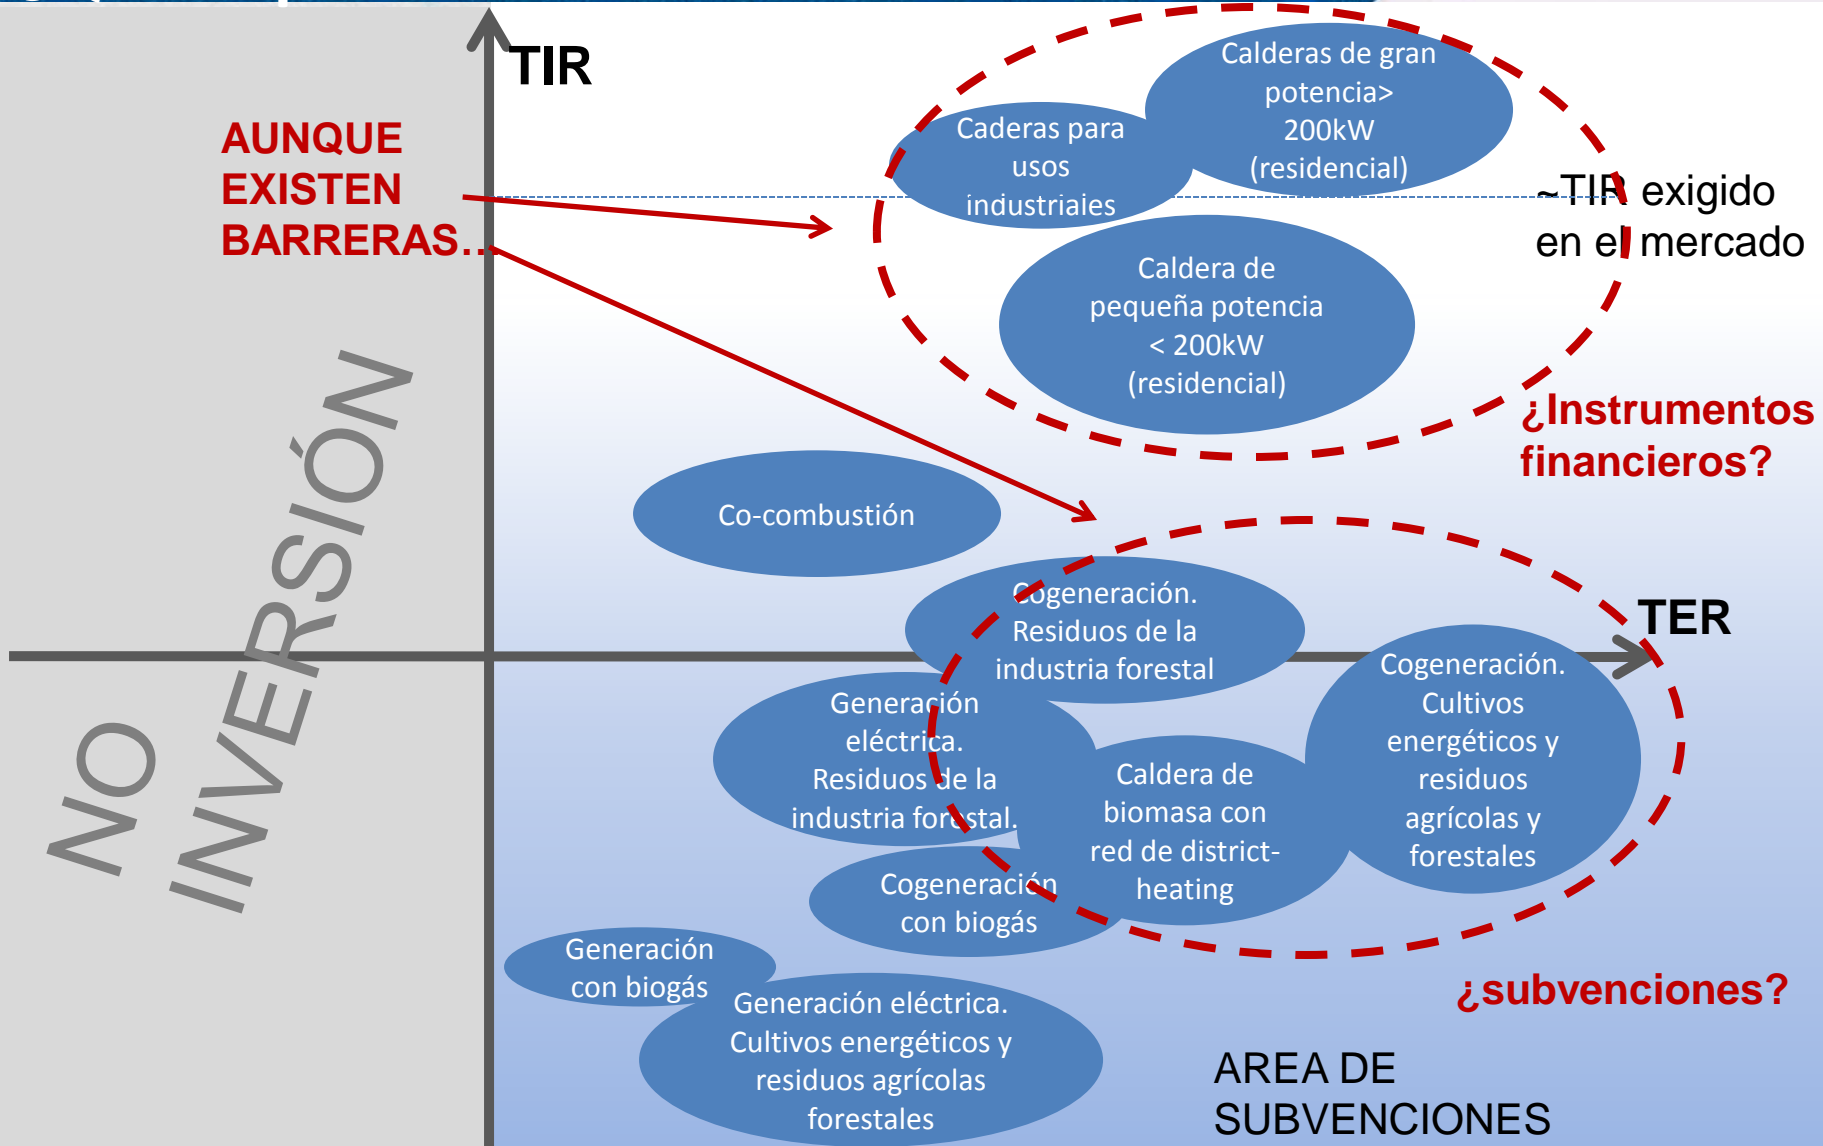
TIR

AUNQUE EXISTEN BARRERAS…

Caderas para usos industriales

Calderas de gran potencia> 200kW (residencial)

~TIR exigido en el mercado

Caldera de pequeña potencia < 200kW (residencial)

¿Instrumentos financieros?

NO INVERSIÓN

Co-combustión

Cogeneración. Residuos de la industria forestal

TER

Generación eléctrica. Residuos de la industria forestal.

Caldera de biomasa con red de district-heating

Cogeneración. Cultivos energéticos y residuos agrícolas y forestales

Cogeneración con biogás

Generación con biogás

Generación eléctrica. Cultivos energéticos y residuos agrícolas forestales

¿subvenciones?

AREA DE SUBVENCIONES